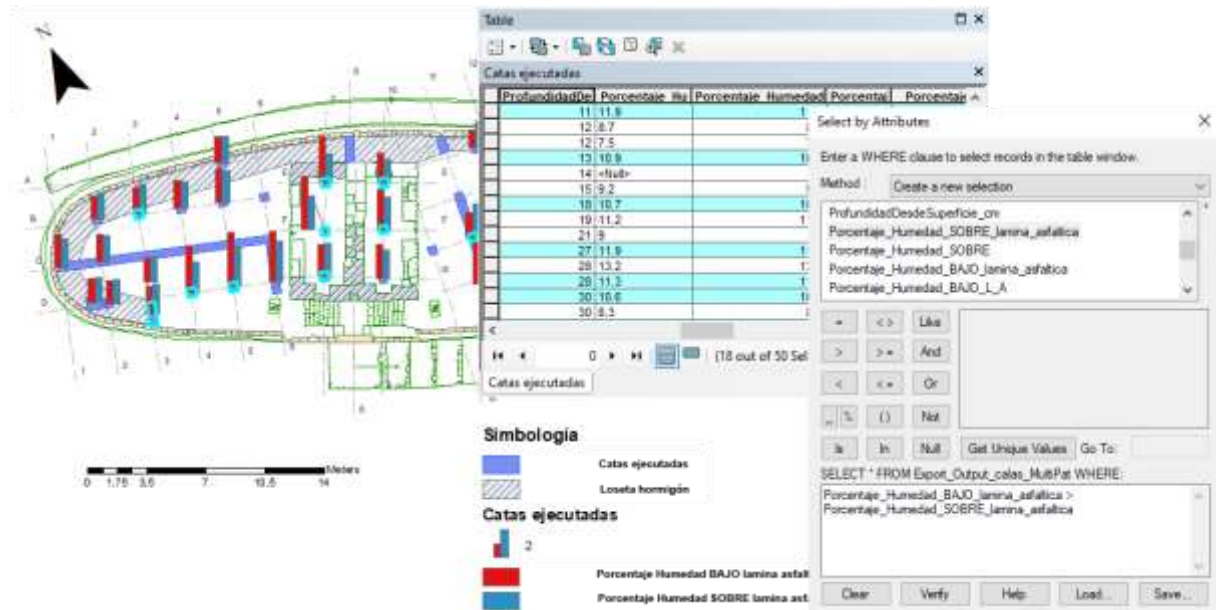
N

0 1.75 3.5 7 10.5 14 Meters

Table

Catas ejecutadas

| ProfundidadDe | Porcentaje_Hu | Porcentaje_Humedad | Porcentaje | Porcentaje |
|---|---|---|---|---|
| 11 | 11.9 | | | |
| 12 | 8.7 | | | |
| 12 | 7.5 | | | |
| 13 | 10.9 | | | |
| 14 | <Null> | | | |
| 15 | 9.2 | | | |
| 18 | 10.7 | | | |
| 19 | 11.2 | | | |
| 21 | 9 | | | |
| 27 | 11.9 | | | |
| 28 | 13.2 | | | |
| 28 | 11.3 | | | |
| 30 | 10.6 | | | |
| 30 | 8.3 | | | |

0 (18 out of 50 Sel

Catas ejecutadas

Simbología

Catas ejecutadas

Loseta hormigón

Catas ejecutadas

2

Porcentaje Humedad BAJO lamina asfalt

Porcentaje Humedad SOBRE lamina asf

Select by Attributes

Enter a WHERE clause to select records in the table window.

Method: Create a new selection

ProfundidadDesdeSuperficie_cm
Porcentaje_Humedad_SOBRE_lamina_asfaltica
Porcentaje_Humedad_SOBRE
Porcentaje_Humedad_BAJO_lamina_asfaltica
Porcentaje_Humedad_BAJO_L_A

= <> Like
> >= And
< <= Or
_ % () Not
Is In Null Get Unique Values Go To:

SELECT * FROM Export_Output_calas_MultiPat WHERE:

Porcentaje_Humedad_BAJO_lamina_asfaltica > Porcentaje_Humedad_SOBRE_lamina_asfaltica

Clear Verify Help Load... Save...